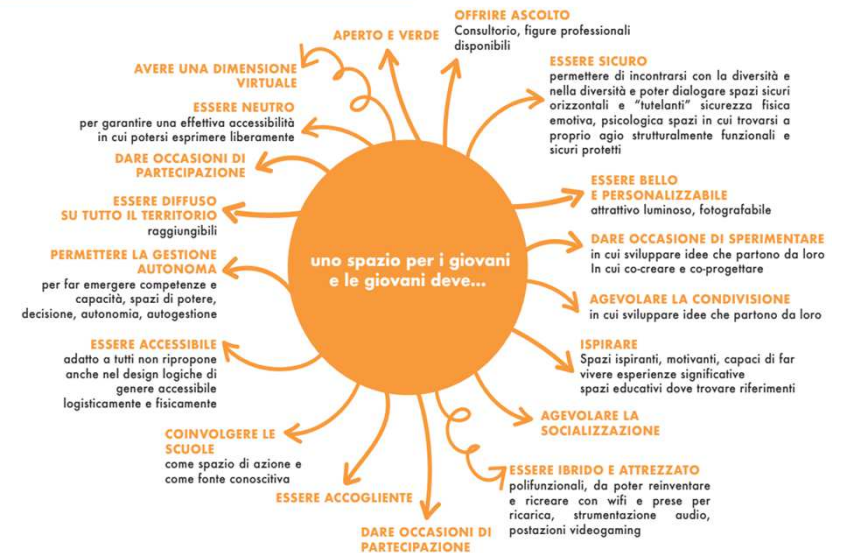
uno spazio per i giovani e le giovani deve...

APERTO E VERDE

OFFRIRE ASCOLTO
Consultorio, figure professionali disponibili

ESSERE SICURO
permettere di incontrarsi con la diversità e nella diversità e poter dialogare spazi sicuri orizzontali e "tutelanti" sicurezza fisica emotiva, psicologica spazi in cui trovarsi a proprio agio strutturalmente funzionali e sicuri protetti

ESSERE BELLO E PERSONALIZZABILE
attrattivo luminoso, fotografabile

DARE OCCASIONE DI SPERIMENTARE
in cui sviluppare idee che partono da loro
In cui co-creare e co-progettare

AGEVOLARE LA CONDIVISIONE
in cui sviluppare idee che partono da loro

ISPIRARE
Spazi ispiranti, motivanti, capaci di far vivere esperienze significative
spazi educativi dove trovare riferimenti

AGEVOLARE LA SOCIALIZZAZIONE

ESSERE IBRIDO E ATTREZZATO
polifunzionali, da poter reinventare e ricreare con wifi e prese per ricarica, strumentazione audio, postazioni videogaming

DARE OCCASIONI DI PARTECIPAZIONE

ESSERE ACCOGLIENTE

COINVOLGERE LE SCUOLE
come spazio di azione e come fonte conoscitiva

ESSERE ACCESSIBILE
adatto a tutti non ripropone anche nel design logiche di genere accessibile logisticamente e fisicamente

PERMETTERE LA GESTIONE AUTONOMA
per far emergere competenze e capacità, spazi di potere, decisione, autonomia, autogestione

ESSERE DIFFUSO SU TUTTO IL TERRITORIO
raggiungibili

DARE OCCASIONI DI PARTECIPAZIONE

ESSERE NEUTRO
per garantire una effettiva accessibilità in cui potersi esprimere liberamente

AVERE UNA DIMENSIONE VIRTUALE